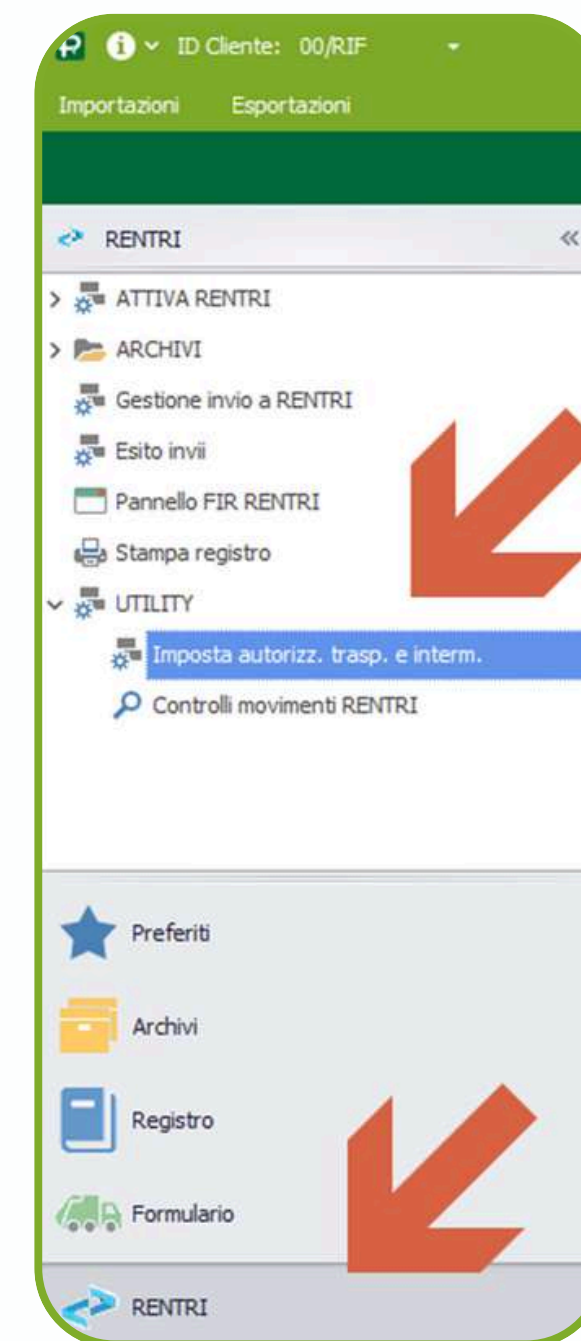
ID Cliente: 00/RIF

Importazioni Esportazioni

RENTRI «

ATTIVA RENTRI

ARCHIVI

Gestione invio a RENTRI

Esito invii

Pannello FIR RENTRI

Stampa registro

UTILITY

Imposta autorizz. trasp. e interm.

Controlli movimenti RENTRI

Preferiti

Archivi

Registro

Formulario

RENTRI